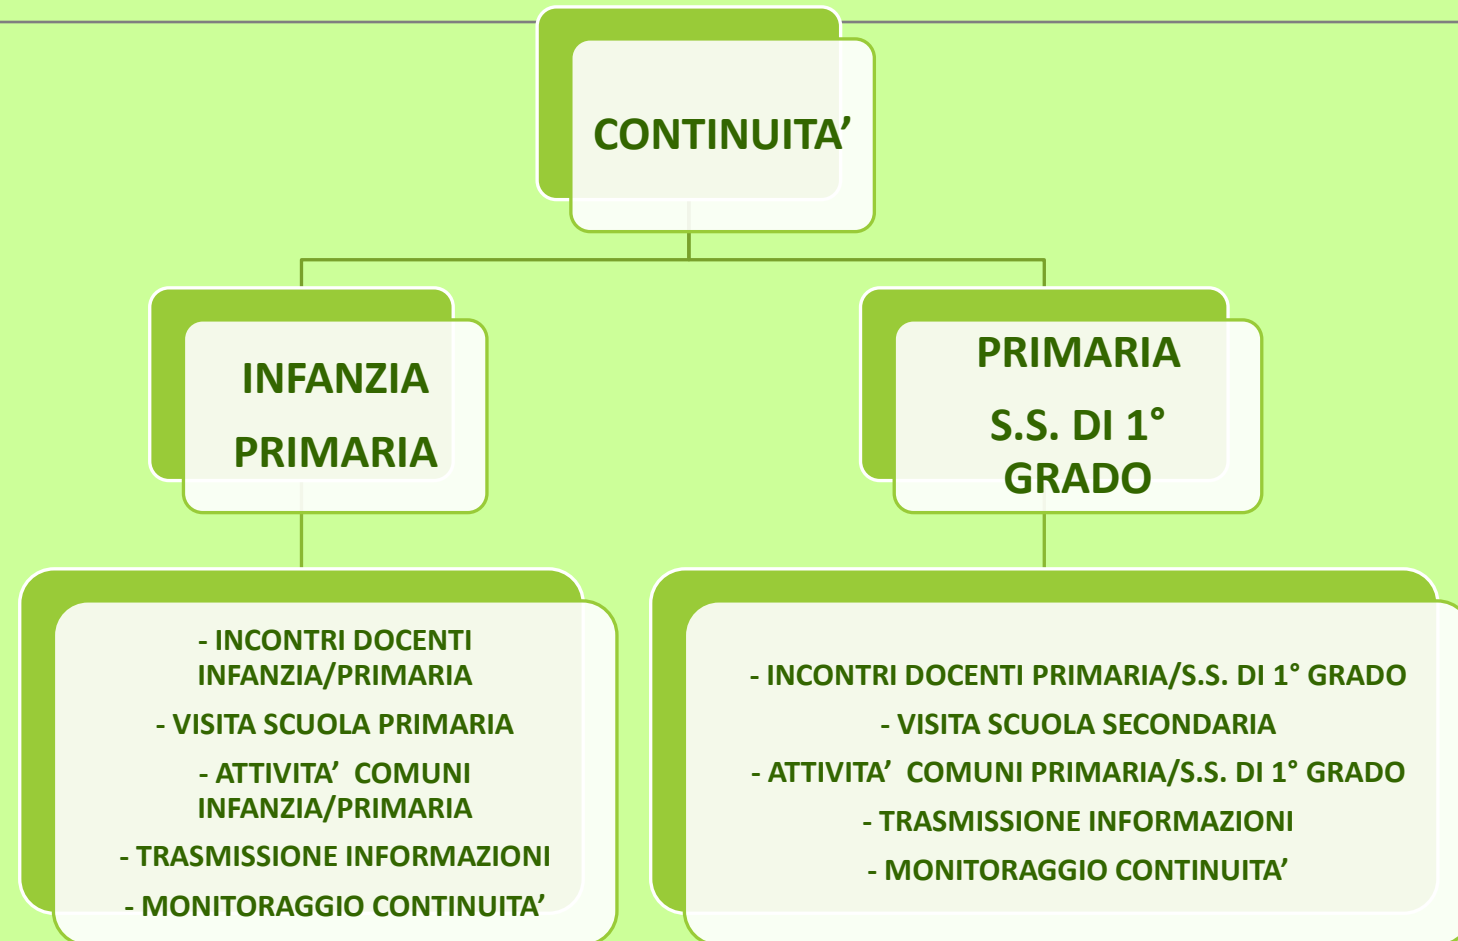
CONTINUITA’

INFANZIA
PRIMARIA

PRIMARIA
S.S. DI 1° GRADO

- INCONTRI DOCENTI INFANZIA/PRIMARIA
- VISITA SCUOLA PRIMARIA
- ATTIVITA’ COMUNI INFANZIA/PRIMARIA
- TRASMISSIONE INFORMAZIONI
- MONITORAGGIO CONTINUITA’

- INCONTRI DOCENTI PRIMARIA/S.S. DI 1° GRADO
- VISITA SCUOLA SECONDARIA
- ATTIVITA’ COMUNI PRIMARIA/S.S. DI 1° GRADO
- TRASMISSIONE INFORMAZIONI
- MONITORAGGIO CONTINUITA’